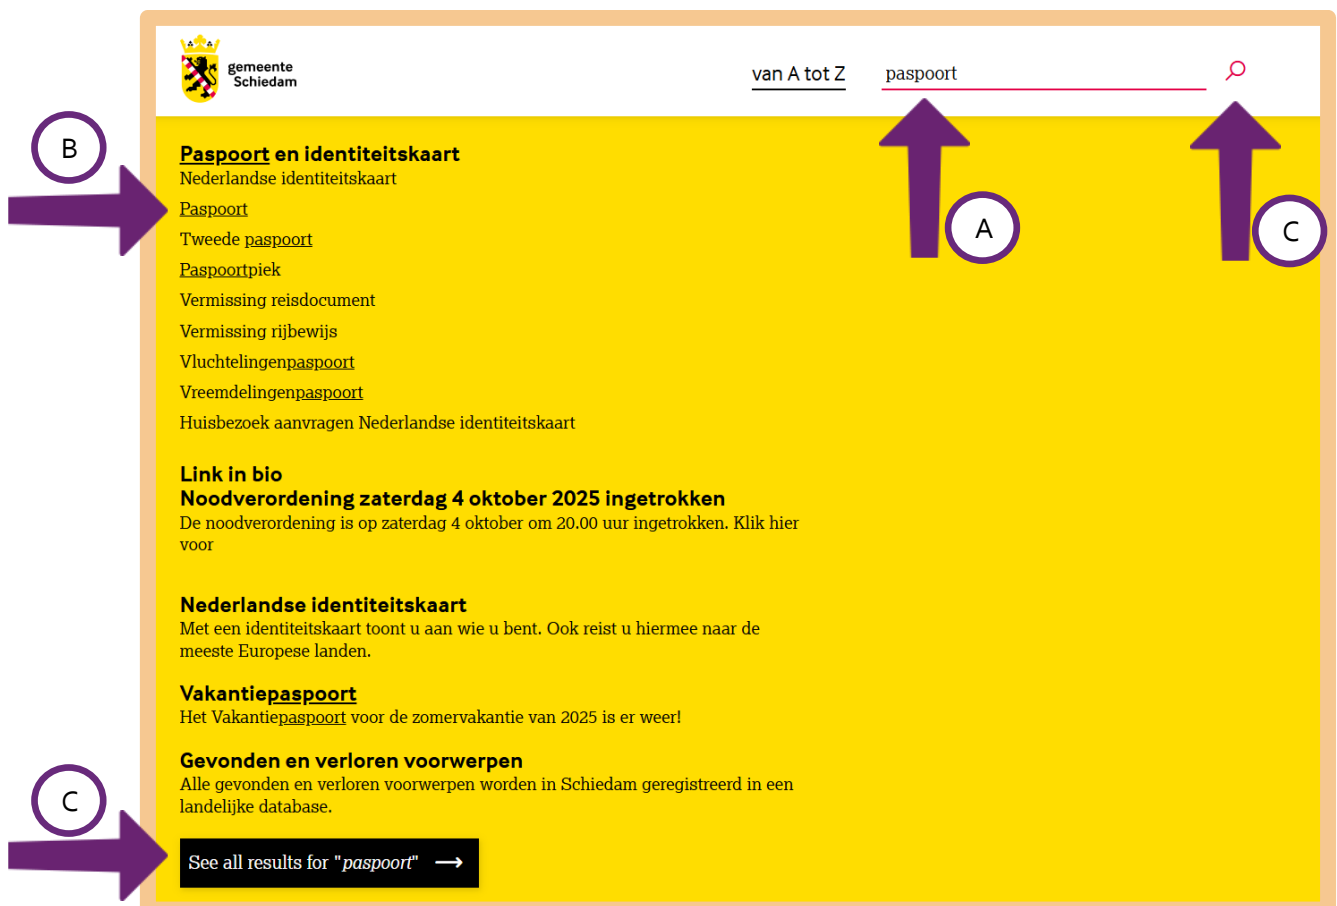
gemeente Schiedam

van A tot Z

paspoort

A

C

B

**Paspoort en identiteitskaart**
Nederlandse identiteitskaart
Paspoort
Tweede paspoort
Paspoortpiek
Vermissing reisdocument
Vermissing rijbewijs
Vluchtelingenpaspoort
Vreemdelingenpaspoort
Huisbezoek aanvragen Nederlandse identiteitskaart

**Link in bio**
**Noodverordening zaterdag 4 oktober 2025 ingetrokken**
De noodverordening is op zaterdag 4 oktober om 20.00 uur ingetrokken. Klik hier voor

**Nederlandse identiteitskaart**
Met een identiteitskaart toont u aan wie u bent. Ook reist u hiermee naar de meeste Europese landen.

**Vakantiepaspoort**
Het Vakantiepaspoort voor de zomervakantie van 2025 is er weer!

**Gevonden en verloren voorwerpen**
Alle gevonden en verloren voorwerpen worden in Schiedam geregistreerd in een landelijke database.

C

See all results for "paspoort" ⟶